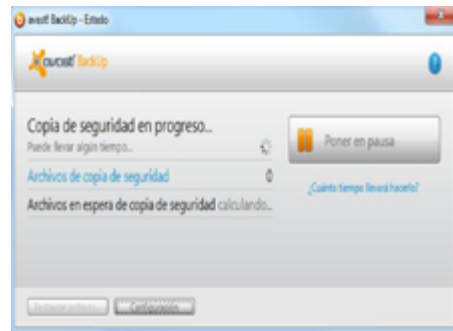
avast! BackUp - Estado

avast! BackUp

Copia de seguridad en progreso...
Puede llevar algún tiempo...

Archivos de copia de seguridad 0

Archivos en espera de copia de seguridad calculando...

Poner en pausa

¿Cuánto tiempo llevará hacerlo?

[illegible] Configuración...